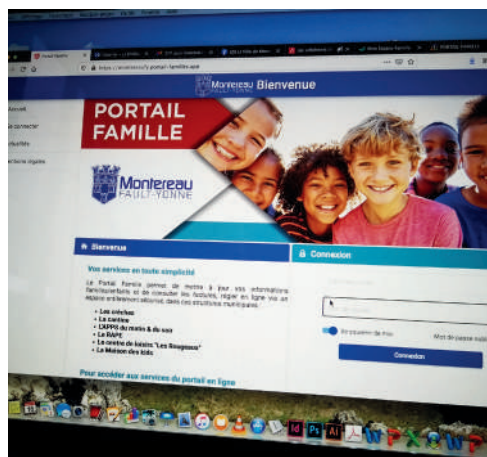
Portail Famille

Montereau Bienvenue

Accueil

Se connecter

Actualités

Mentions légales

PORTAIL FAMILLE

Montereau FAULT-YONNE

Bienvenue

Vos services en toute simplicité

Le Portail Famille permet de mettre à jour vos informations familiales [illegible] et de consulter vos factures, régler en ligne via un espace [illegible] dans les structures municipales :

• Les crèches
• La cantine
• L'APPS du matin & du soir
• Le RAPE
• Le centre de loisirs "Les Bougeons"
• La Maison des Ados

Pour accéder aux services du portail en ligne

Connexion

Se souvenir de moi

Mot de passe oublié

Connexion